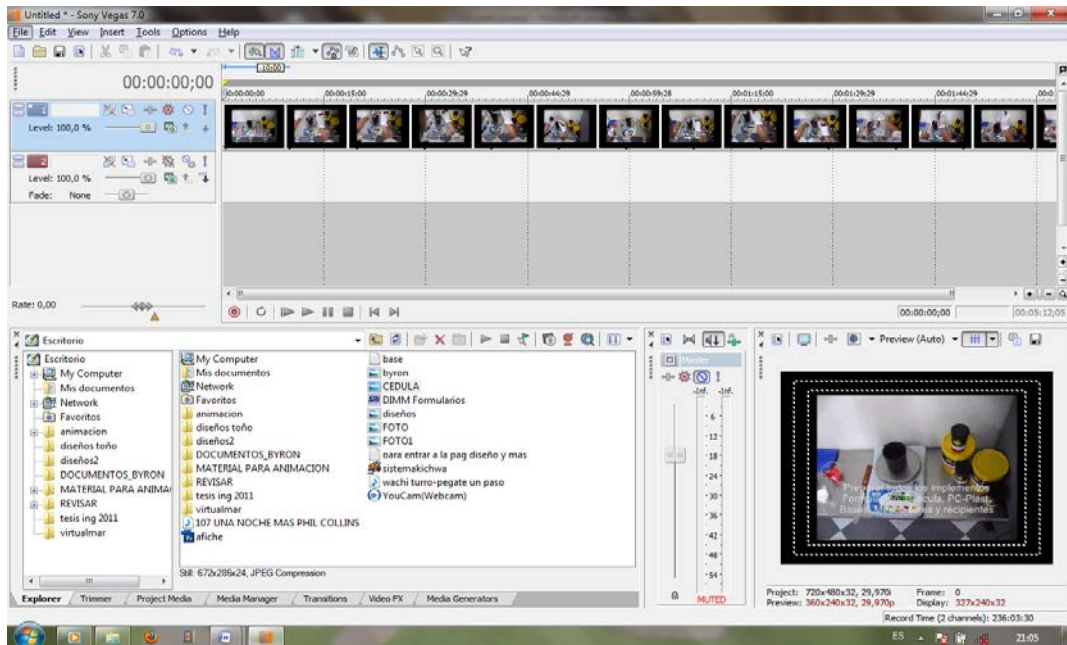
Untitled * - Sony Vegas 7.0

File Edit View Insert Tools Options Help

00:00:00;00

00:00:00;00 00:00:15;00 00:00:29;29 00:00:44;29 00:00:59;28 00:01:15;00 00:01:29;29 00:01:44;29

Level: 100,0 %

Level: 100,0 %

Fade: None

Rate: 0,00

00:00:00;00 00:05:12;05

Escritorio

Escritorio
My Computer
Mis documentos
Network
Favoritos
animacion
diseños toño
diseños2
DOCUMENTOS_BYRON
MATERIAL PARA ANIMAC
REVISAR
tesis ing 2011
virtualmar

My Computer
Mis documentos
Network
Favoritos
animacion
diseños toño
diseños2
DOCUMENTOS_BYRON
MATERIAL PARA ANIMACION
REVISAR
tesis ing 2011
virtualmar
107 UNA NOCHE MAS PHIL COLLINS
afiche

base
byron
CEDULA
DIMM Formularios
diseños
FOTO
FOTO1
oara entrar a la pag diseño y mas
sistemakichwa
wachi turro-pegate un paso
YouCam(Webcam)

Still: 672x286x24, JPEG Compression

Explorer Trimmer Project Media Media Manager Transitions Video FX Media Generators

Master
-Inf. -Inf.
6 12 18 24 30 36 42 48 54
MUTED

Preview (Auto)

Project: 720x480x32, 29,970i
Preview: 360x240x32, 29,970p
Frame: 0
Display: 327x240x32

Record Time (2 channels): 236:03:30

ES 21:05